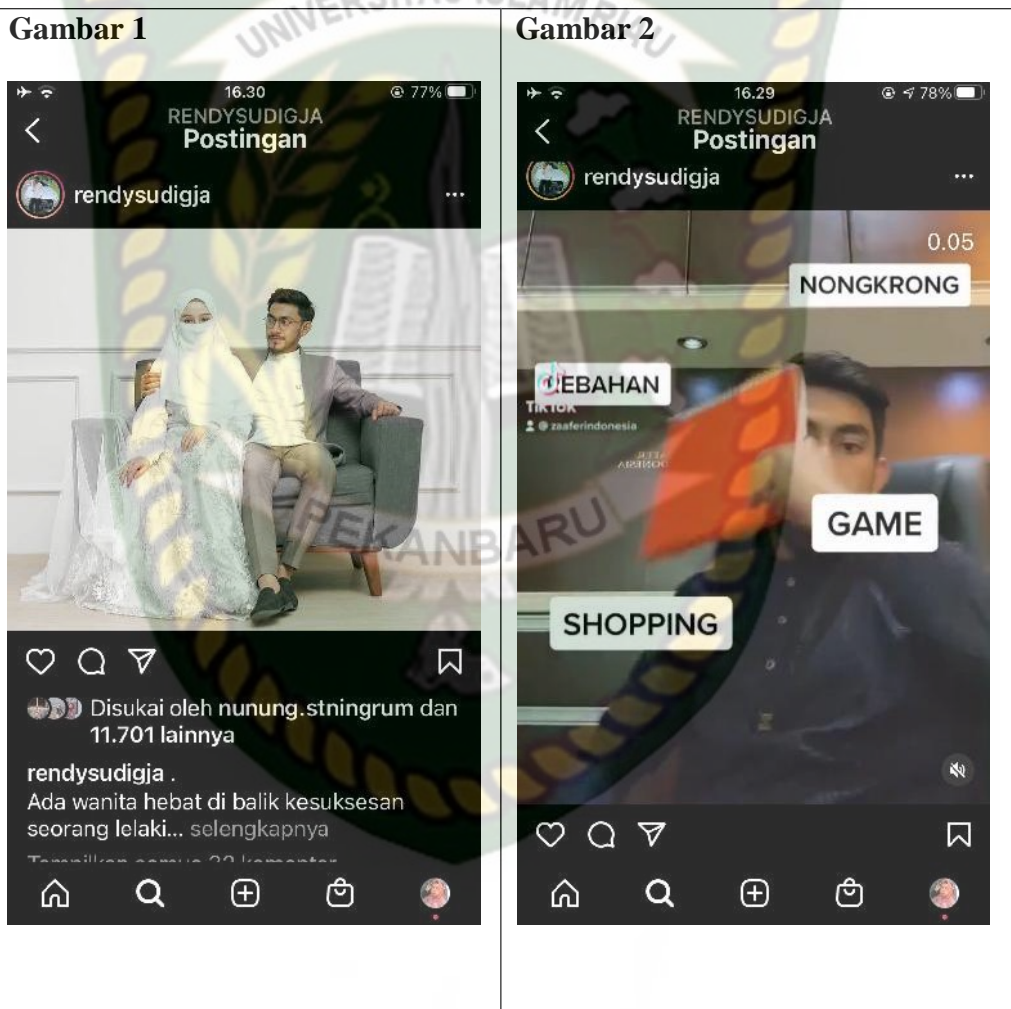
Gambar 1

16.30 77%

RENDYSUDIGJA
Postingan

rendysudigja

Disukai oleh nunung.stningrum dan 11.701 lainnya

rendysudigja .
Ada wanita hebat di balik kesuksesan seorang lelaki... selengkapnya

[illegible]

Gambar 2

16.29 78%

RENDYSUDIGJA
Postingan

rendysudigja

0.05

NONGKRONG

REBAHAN

TikTok
@zaaferindonesia

GAME

SHOPPING

UNIVERSITAS ISLAM RIAU
PEKANBARU